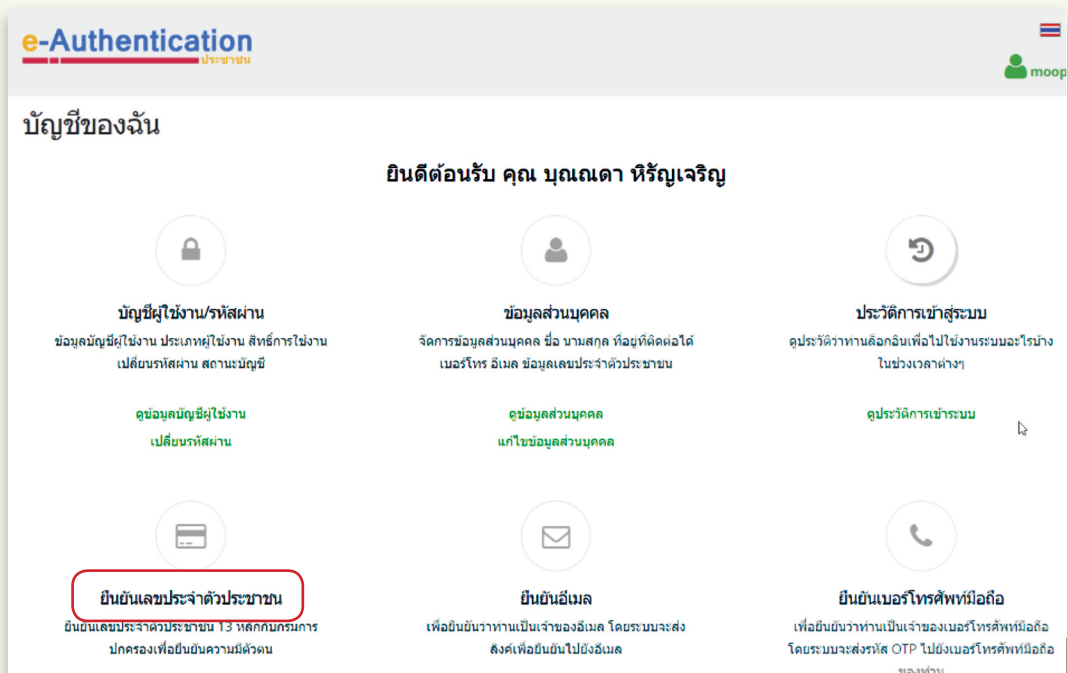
e-Authentication
ประชาชน

moop

บัญชีของฉัน

ยินดีต้อนรับ คุณ บุณณดา หิรัญเจริญ

บัญชีผู้ใช้งาน/รหัสผ่าน
ข้อมูลบัญชีผู้ใช้งาน ประเภทผู้ใช้งาน สิทธิ์การใช้งาน เปลี่ยนรหัสผ่าน สถานะบัญชี

ดูข้อมูลบัญชีผู้ใช้งาน
เปลี่ยนรหัสผ่าน

ข้อมูลส่วนบุคคล
จัดการข้อมูลส่วนบุคคล ชื่อ นามสกุล ที่อยู่ที่ติดต่อได้ เบอร์โทร อีเมล ข้อมูลเลขประจำตัวประชาชน

ดูข้อมูลส่วนบุคคล
แก้ไขข้อมูลส่วนบุคคล

ประวัติการเข้าสู่ระบบ
ดูประวัติว่าท่านล็อกอินเพื่อไปใช้งานระบบอะไรบ้าง ในช่วงเวลาต่างๆ

ดูประวัติการเข้าระบบ

ยืนยันเลขประจำตัวประชาชน
ยืนยันเลขประจำตัวประชาชน 13 หลักกับกรมการปกครองเพื่อยืนยันความมีตัวตน

ยืนยันอีเมล
เพื่อยืนยันว่าท่านเป็นเจ้าของอีเมล โดยระบบจะส่งลิงค์เพื่อยืนยันไปยังอีเมล

ยืนยันเบอร์โทรศัพท์มือถือ
เพื่อยืนยันว่าท่านเป็นเจ้าของเบอร์โทรศัพท์มือถือ โดยระบบจะส่งรหัส OTP ไปยังเบอร์โทรศัพท์มือถือของท่าน